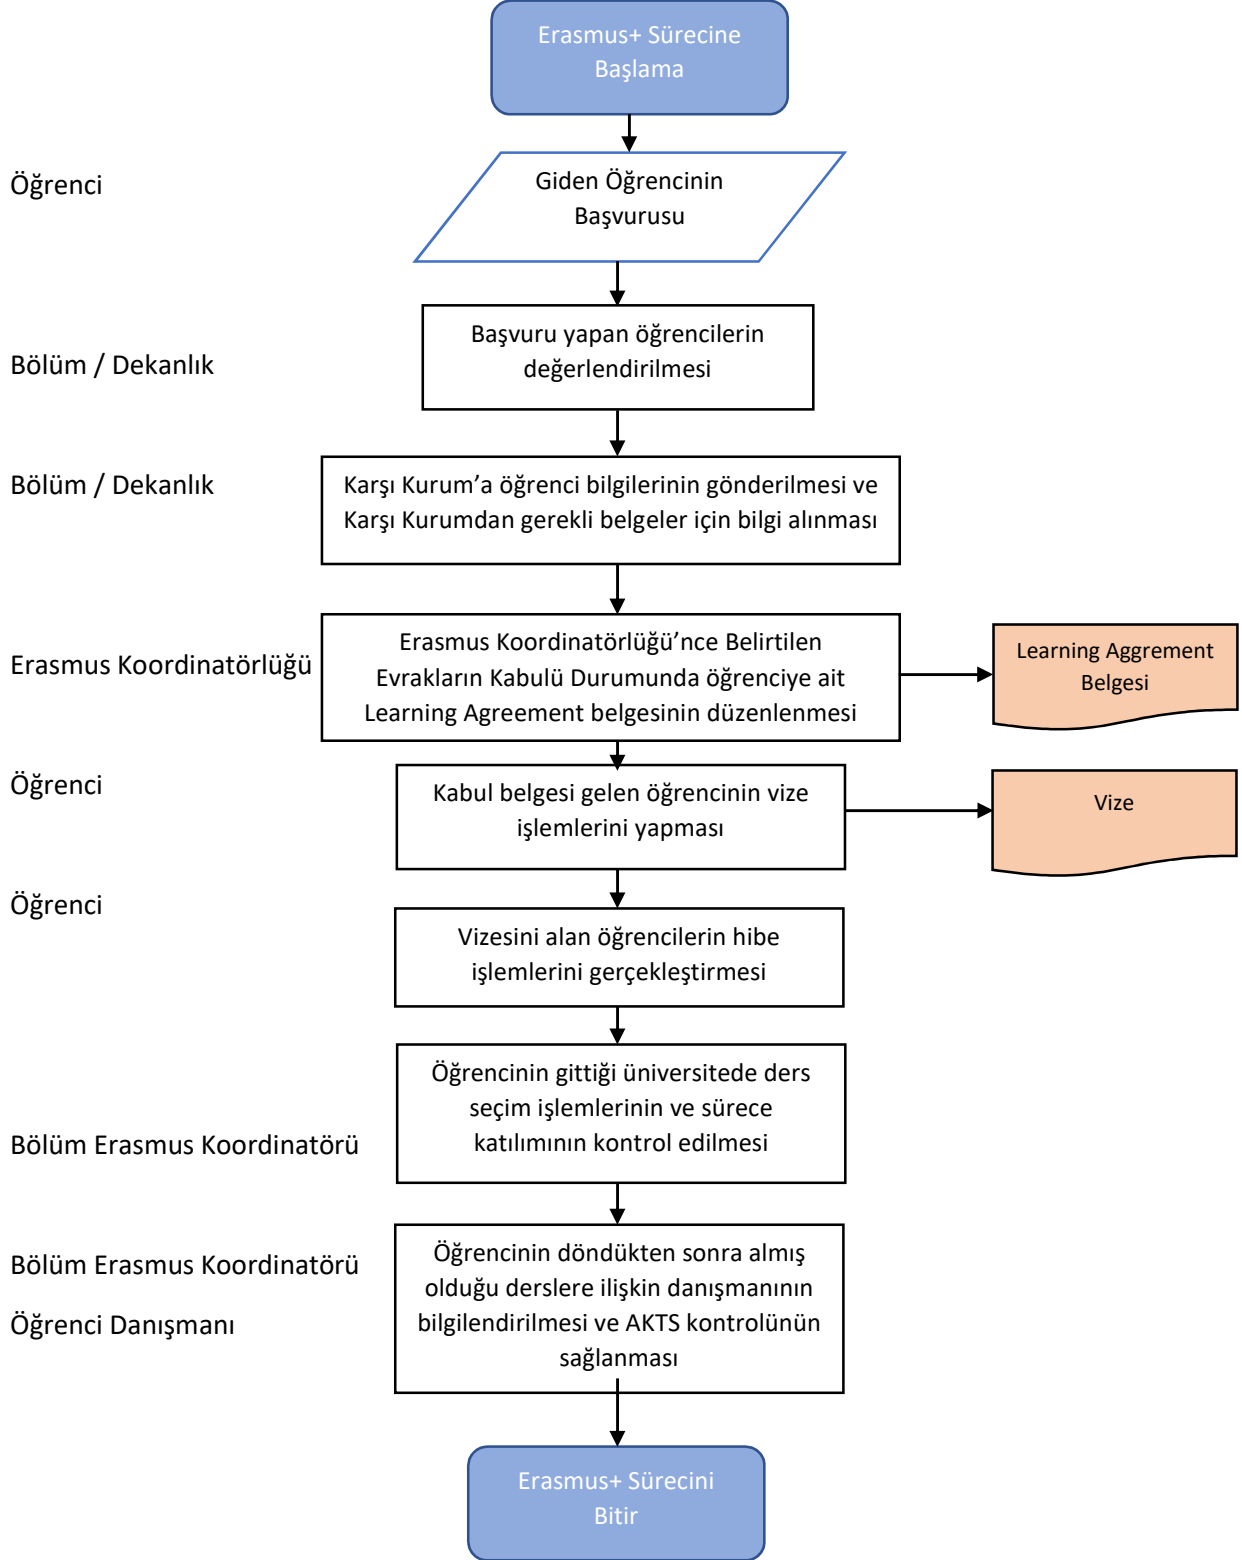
Erasmus+ Sürecine Başlama

Öğrenci

Giden Öğrencinin Başvurusu

Bölüm / Dekanlık

Başvuru yapan öğrencilerin değerlendirilmesi

Bölüm / Dekanlık

Karşı Kurum'a öğrenci bilgilerinin gönderilmesi ve Karşı Kurumdan gerekli belgeler için bilgi alınması

Erasmus Koordinatörlüğü

Erasmus Koordinatörlüğü'nce Belirtilen Evrakların Kabulü Durumunda öğrenciye ait Learning Agreement belgesinin düzenlenmesi

Learning Aggrement Belgesi

Öğrenci

Kabul belgesi gelen öğrencinin vize işlemlerini yapması

Vize

Öğrenci

Vizesini alan öğrencilerin hibe işlemlerini gerçekleştirmesi

Bölüm Erasmus Koordinatörü

Öğrencinin gittiği üniversitede ders seçim işlemlerinin ve sürece katılımının kontrol edilmesi

Bölüm Erasmus Koordinatörü

Öğrenci Danışmanı

Öğrencinin döndükten sonra almış olduğu derslere ilişkin danışmanının bilgilendirilmesi ve AKTS kontrolünün sağlanması

Erasmus+ Sürecini Bitir